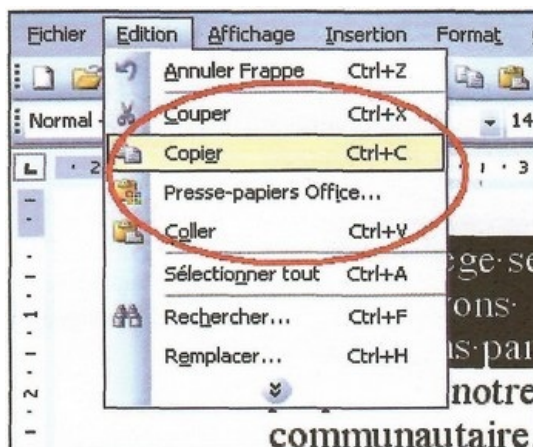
Fichier Edition Affichage Insertion Format

Normal

14

Annuler Frappe Ctrl+Z

Couper Ctrl+X

Copier Ctrl+C

Presse-papiers Office...

Coller Ctrl+V

Sélectionner tout Ctrl+A

Rechercher... Ctrl+F

Remplacer... Ctrl+H

ege·se

rons·

is·pai

notre

communautaire